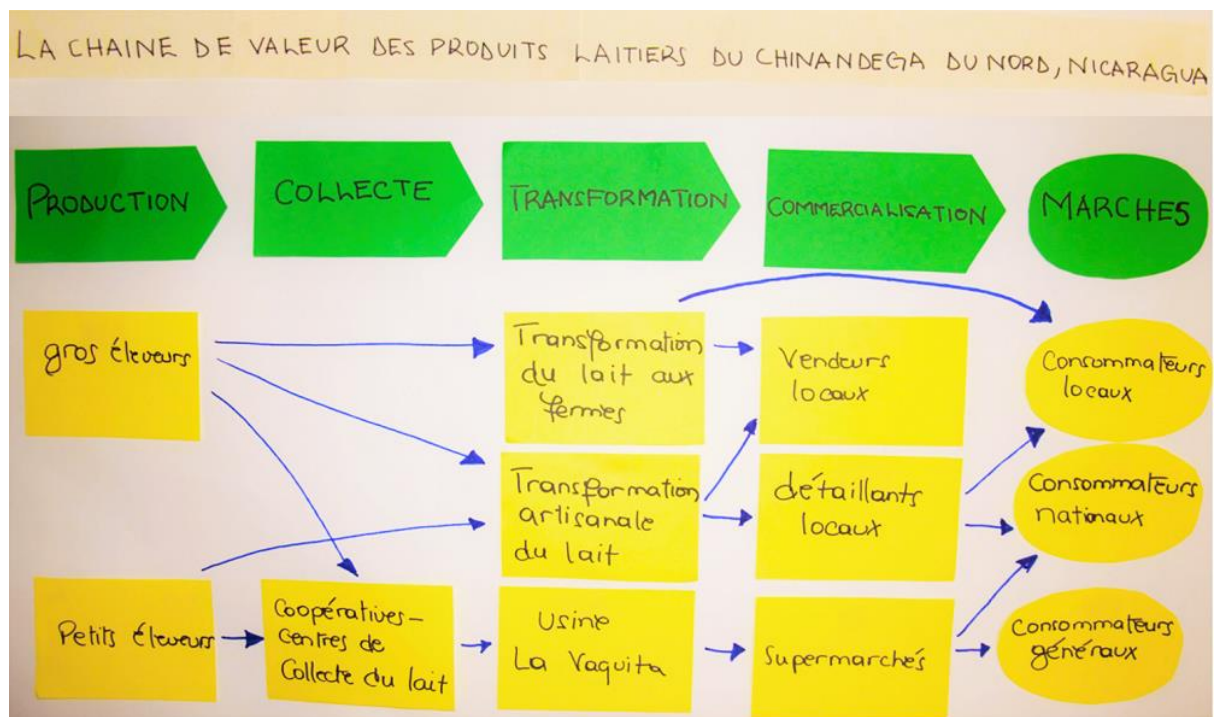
LA CHAINE DE VALEUR DES PRODUITS LAITIERS DU CHINANDEGA DU NORD, NICARAGUA

PRODUCTION

COLLECTE

TRANSFORMATION

COMMERCIALISATION

MARCHES

gros éleveurs

Transformation du lait aux fermes

Vendeurs locaux

Consommateurs locaux

Transformation artisanale du lait

détaillants locaux

Consommateurs nationaux

Petits éleveurs

Coopératives - Centres de Collecte du lait

Usine La Vaquita

Supermarchés

Consommateurs généraux